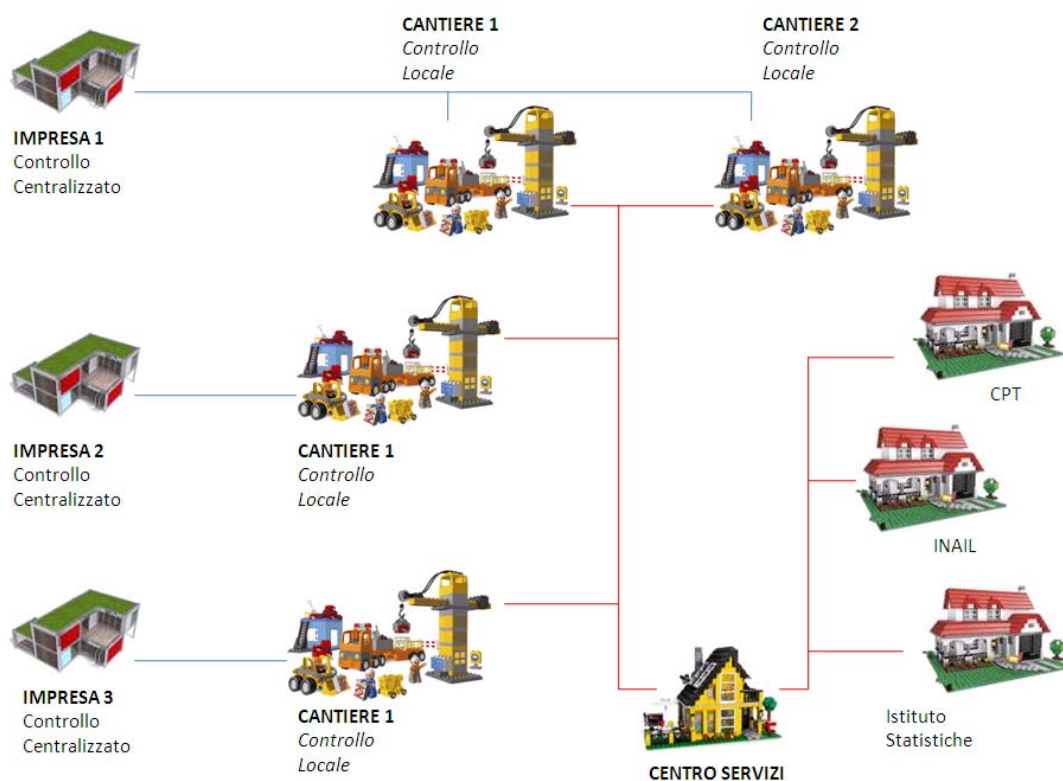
CANTIERE 1
*Controllo Locale*

CANTIERE 2
*Controllo Locale*

IMPRESA 1
Controllo Centralizzato

CPT

IMPRESA 2
Controllo Centralizzato

CANTIERE 1
*Controllo Locale*

INAIL

IMPRESA 3
Controllo Centralizzato

CANTIERE 1
*Controllo Locale*

Istituto Statistiche

CENTRO SERVIZI